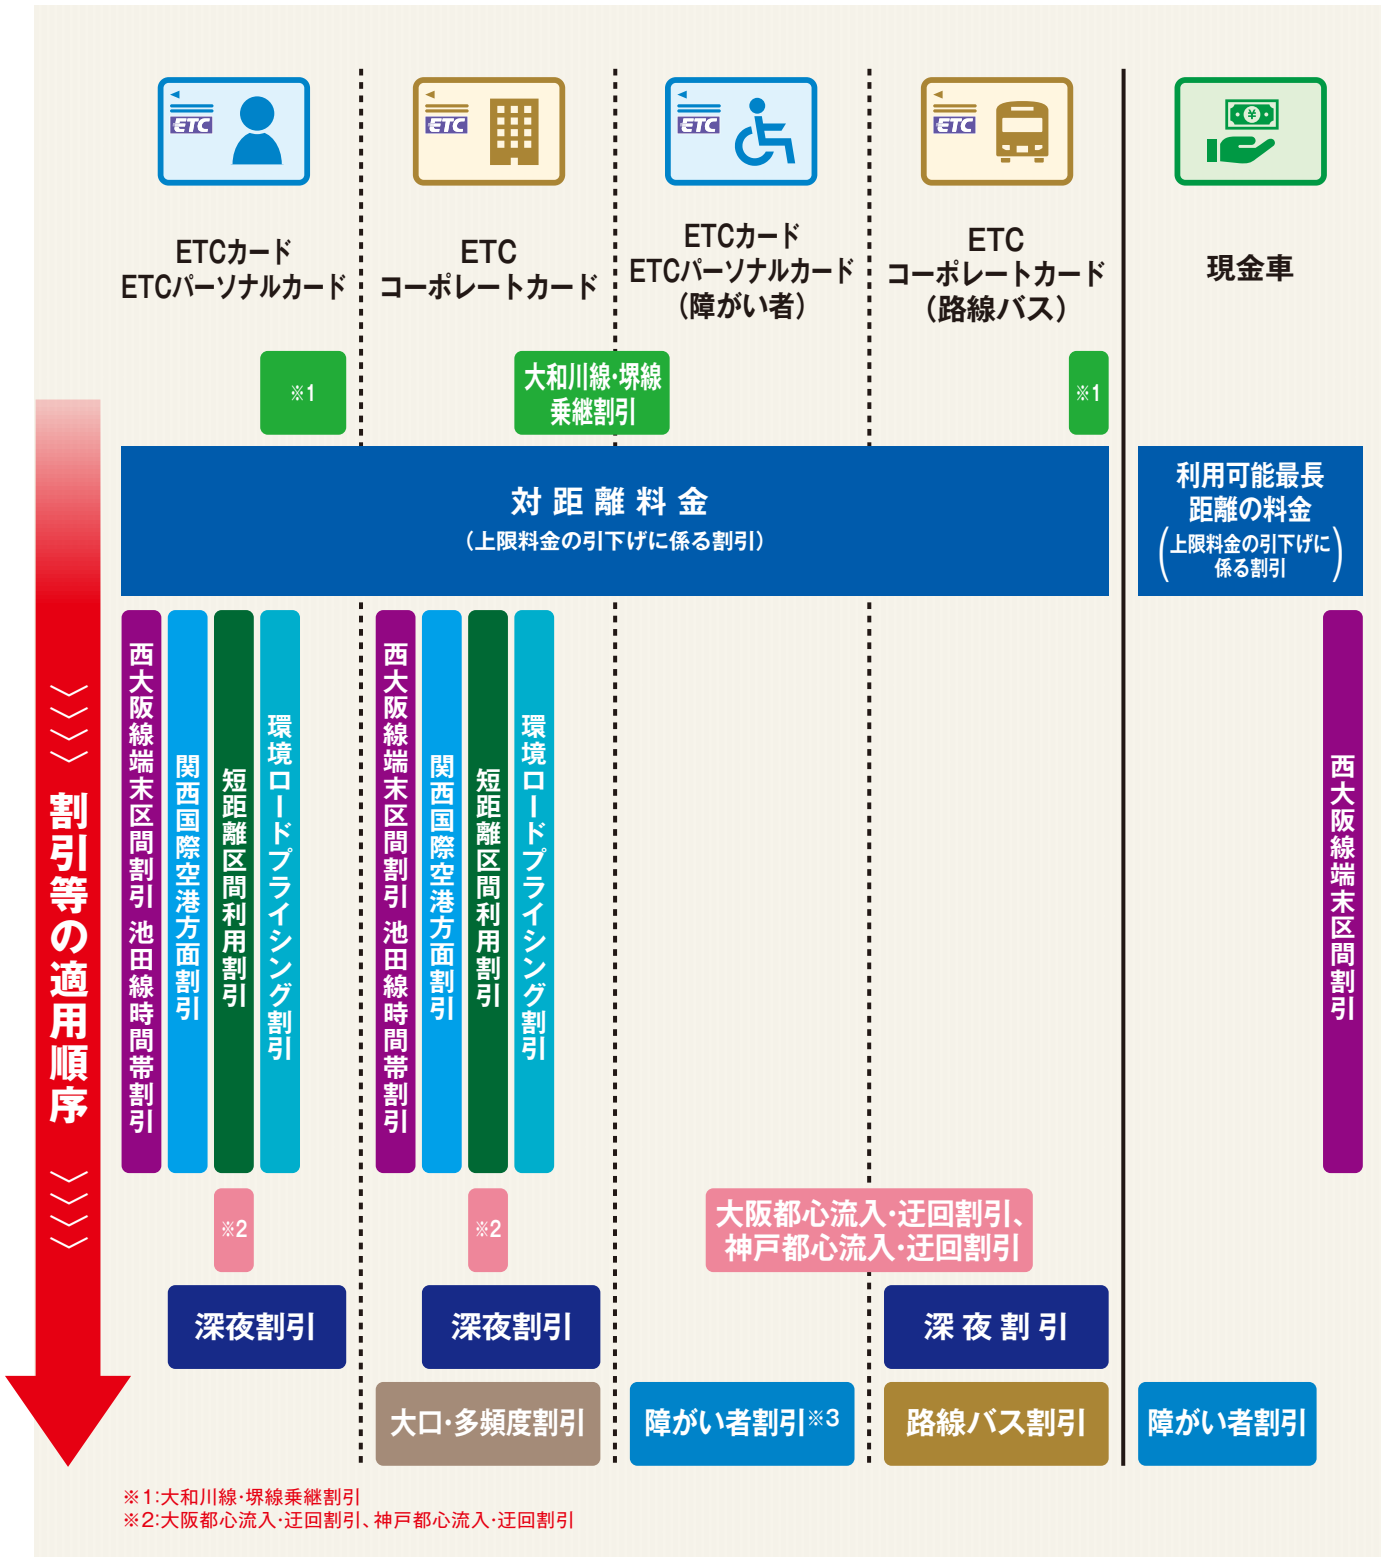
ETC ETC ETC

ETCカード
ETCパーソナルカード

ETC
コーポレートカード

ETCカード
ETCパーソナルカード
（障がい者）

ETC
コーポレートカード
（路線バス）

¥

現金車

割引等の適用順序

※1

大和川線･堺線
乗継割引

※1

対距離料金
（上限料金の引下げに係る割引）

利用可能最長距離の料金
（上限料金の引下げに係る割引）

西大阪線端末区間割引 池田線時間帯割引

関西国際空港方面割引

短距離区間利用割引

環境ロードプライシング割引

西大阪線端末区間割引 池田線時間帯割引

関西国際空港方面割引

短距離区間利用割引

環境ロードプライシング割引

西大阪線端末区間割引

※2

※2

大阪都心流入･迂回割引、
神戸都心流入･迂回割引

深夜割引

深夜割引

深夜割引

大口･多頻度割引

障がい者割引※3

路線バス割引

障がい者割引

※1:大和川線･堺線乗継割引
※2:大阪都心流入･迂回割引、神戸都心流入･迂回割引